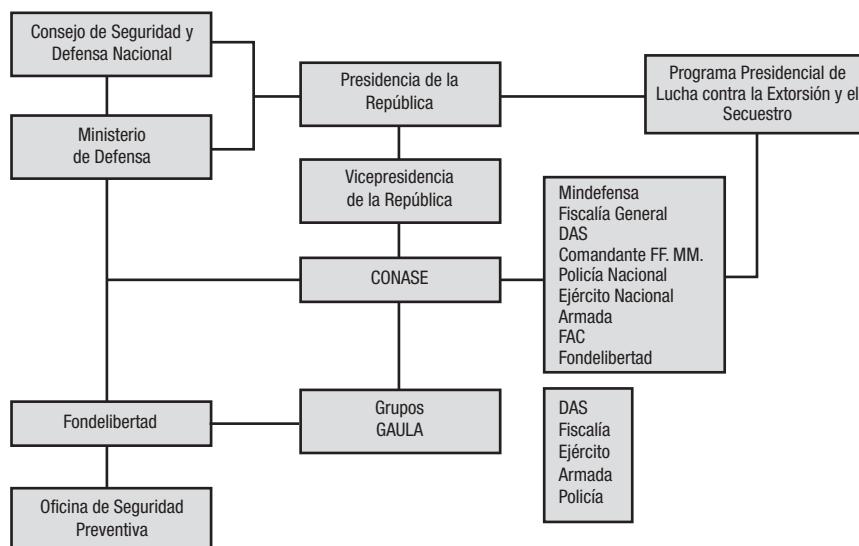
Consejo de Seguridad y Defensa Nacional

Ministerio de Defensa

Presidencia de la República

Programa Presidencial de Lucha contra la Extorsión y el Secuestro

Vicepresidencia de la República

CONASE

Mindefensa
Fiscalía General
DAS
Comandante FF. MM.
Policía Nacional
Ejército Nacional
Armada
FAC
Fondelibertad

Fondelibertad

Grupos GAULA

DAS
Fiscalía
Ejército
Armada
Policía

Oficina de Seguridad Preventiva